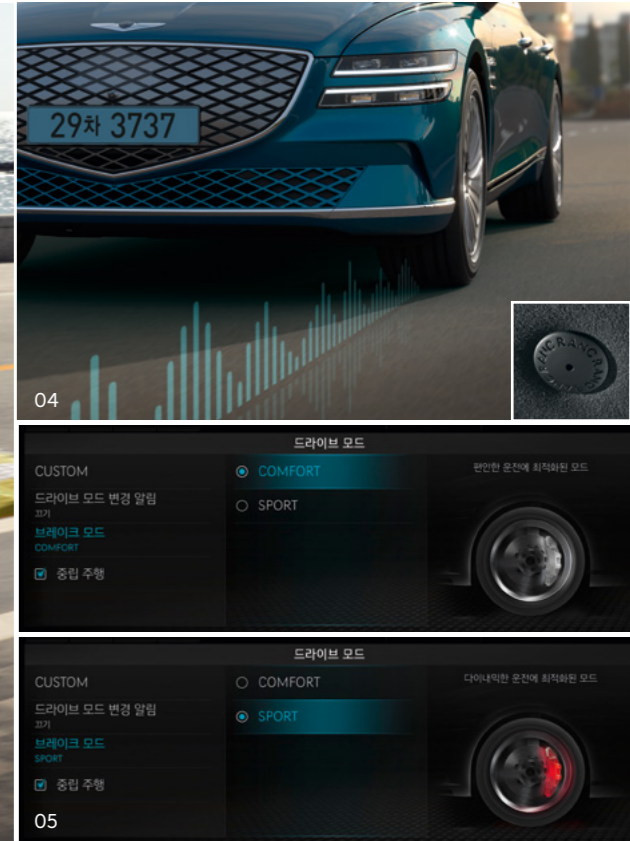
29차 3737

04

드라이브 모드

CUSTOM

드라이브 모드 변경 알림
끄기

브레이크 모드
COMFORT

중립 주행

COMFORT

SPORT

편안한 운전에 최적화된 모드

드라이브 모드

CUSTOM

드라이브 모드 변경 알림
끄기

브레이크 모드
SPORT

중립 주행

COMFORT

SPORT

다이나믹한 운전에 최적화된 모드

05